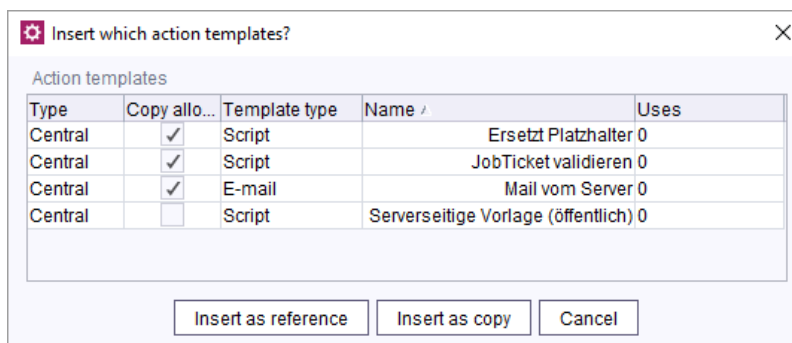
Insert which action templates?

Action templates

| Type | Copy allo... | Template type | Name | Uses |
|---|---|---|---|---|
| Central | ✓ | Script | Ersetzt Platzhalter | 0 |
| Central | ✓ | Script | JobTicket validieren | 0 |
| Central | ✓ | E-mail | Mail vom Server | 0 |
| Central | | Script | Serverseitige Vorlage (öffentlich) | 0 |

Insert as reference  Insert as copy  Cancel